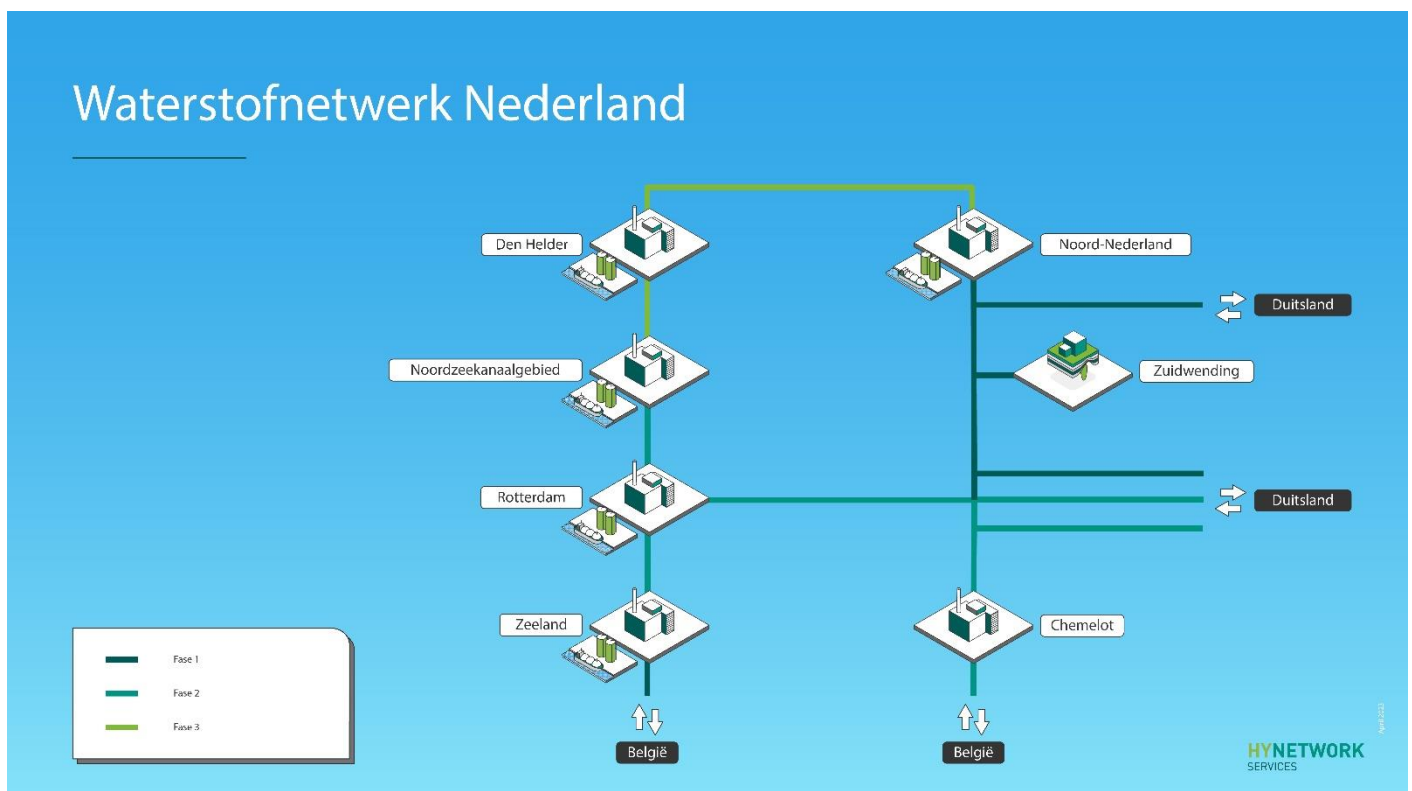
Waterstofnetwerk Nederland

Den Helder

Noord-Nederland

Duitsland

Noordzeekanaalgebied

Zuidwending

Rotterdam

Duitsland

Zeeland

Chemelot

België

België

Fase 1

Fase 2

Fase 3

April 2022

HYNETWORK SERVICES